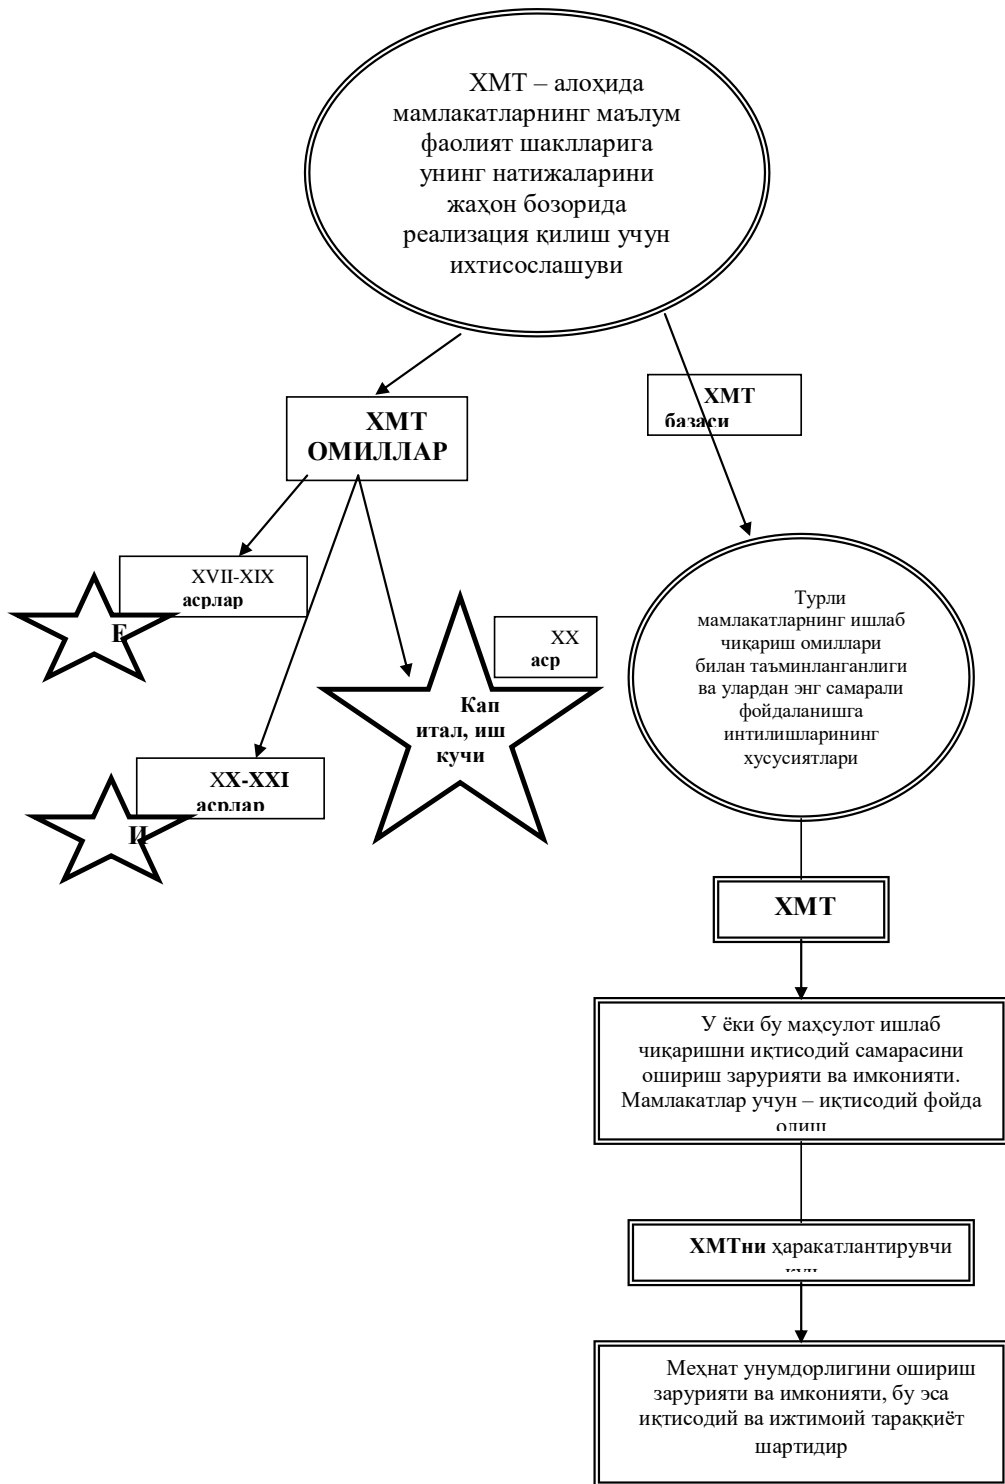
ХМТ – алоҳида мамлакатларнинг маълум фаолият шаклларига унинг натижаларини жаҳон бозорида реализация қилиш учун ихтисослашуви

ХМТ ОМИЛЛАР

ХМТ базаси

XVII-XIX асрлар

Е

XX аср

Кап итал, иш кучи

XX-XXI асрлар

И

Турли мамлакатларнинг ишлаб чиқариш омиллари билан таъминланганлиги ва улардан энг самарали фойдаланишга интилишларининг хусусиятлари

ХМТ

У ёки бу маҳсулот ишлаб чиқаришни иқтисодий самарасини ошириш зарурияти ва имконияти. Мамлакатлар учун – иқтисодий фойда олиш

ХМТни ҳаракатлантирувчи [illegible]

Меҳнат унумдорлигини ошириш зарурияти ва имконияти, бу эса иқтисодий ва ижтимоий тараққиёт шартидир